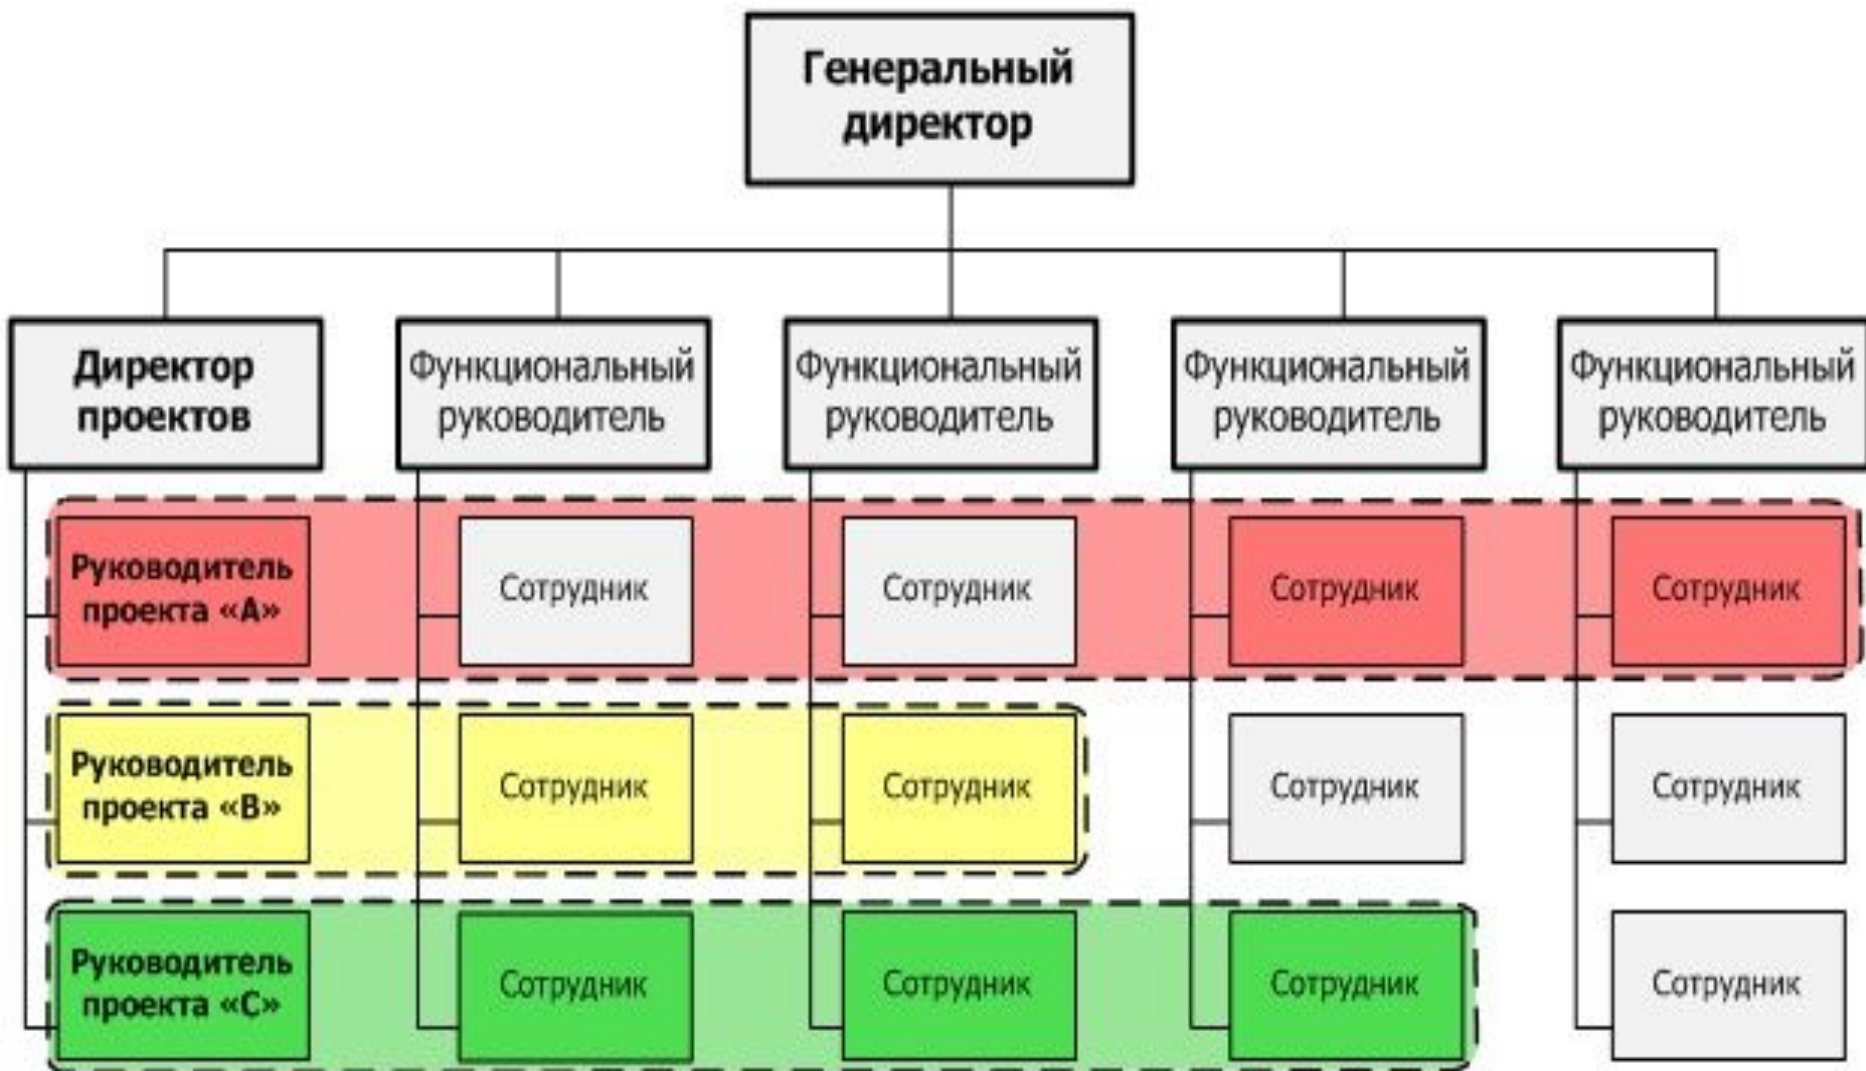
Генеральный директор

Директор проектов

Функциональный руководитель

Функциональный руководитель

Функциональный руководитель

Функциональный руководитель

Руководитель проекта «А»

Сотрудник

Сотрудник

Сотрудник

Сотрудник

Руководитель проекта «В»

Сотрудник

Сотрудник

Сотрудник

Сотрудник

Руководитель проекта «С»

Сотрудник

Сотрудник

Сотрудник

Сотрудник